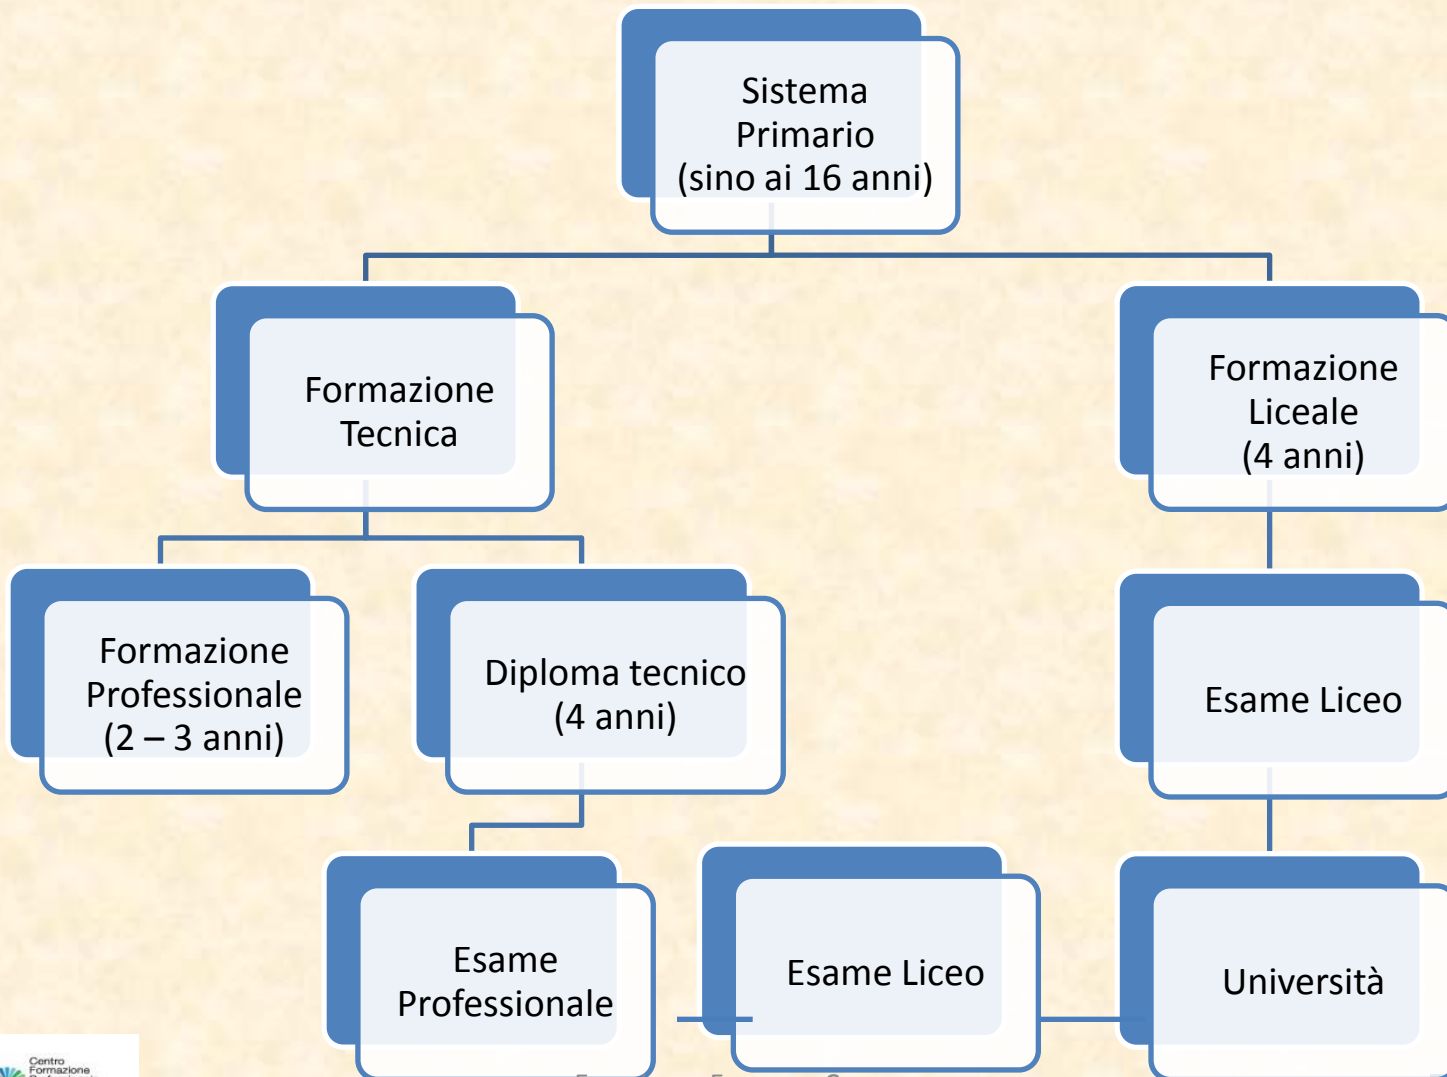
Sistema Primario (sino ai 16 anni)

Formazione Tecnica

Formazione Liceale (4 anni)

Formazione Professionale (2 – 3 anni)

Diploma tecnico (4 anni)

Esame Liceo

Esame Professionale

Esame Liceo

Università

Centro Formazione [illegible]